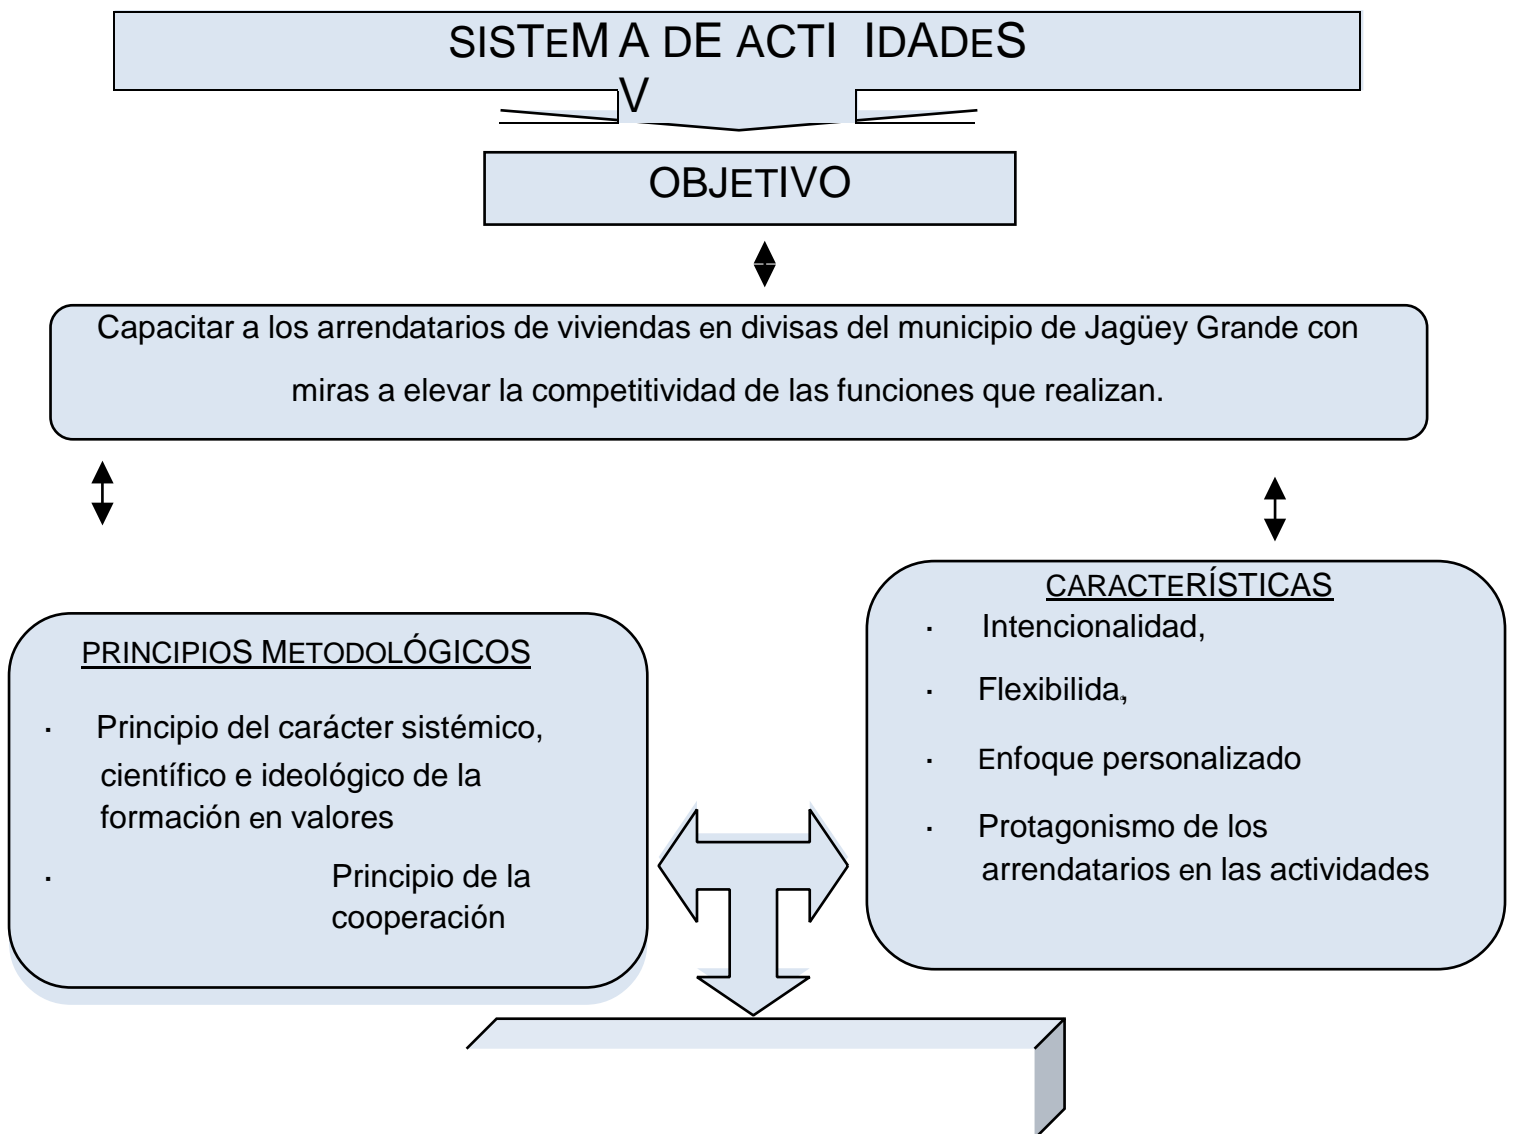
SISTEM A DE ACTI IDADES
V

OBJETIVO

Capacitar a los arrendatarios de viviendas en divisas del municipio de Jagüey Grande con miras a elevar la competitividad de las funciones que realizan.

PRINCIPIOS METODOLÓGICOS

- Principio del carácter sistémico, científico e ideológico de la formación en valores
- Principio de la cooperación

CARACTERÍSTICAS

- Intencionalidad,
- Flexibilida,
- Enfoque personalizado
- Protagonismo de los arrendatarios en las actividades